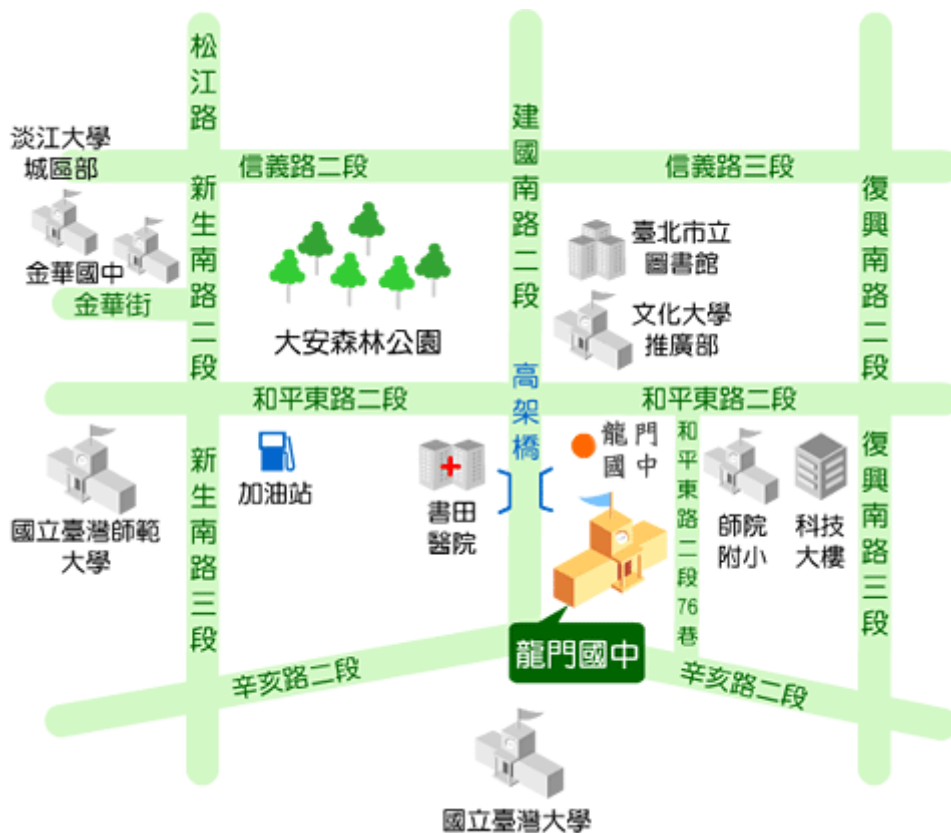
松江路

淡江大學
城區部

信義路二段

建國南路二段

信義路三段

新生南路二段

金華國中

金華街

大安森林公園

臺北市立
圖書館

文化大學
推廣部

復興南路二段

和平東路二段

高架橋

和平東路二段

國立臺灣師範
大學

新生南路三段

加油站

書田
醫院

龍門國中

和平東路二段76巷

師院
附小

科技
大樓

復興南路三段

龍門國中

辛亥路二段

辛亥路二段

國立臺灣大學